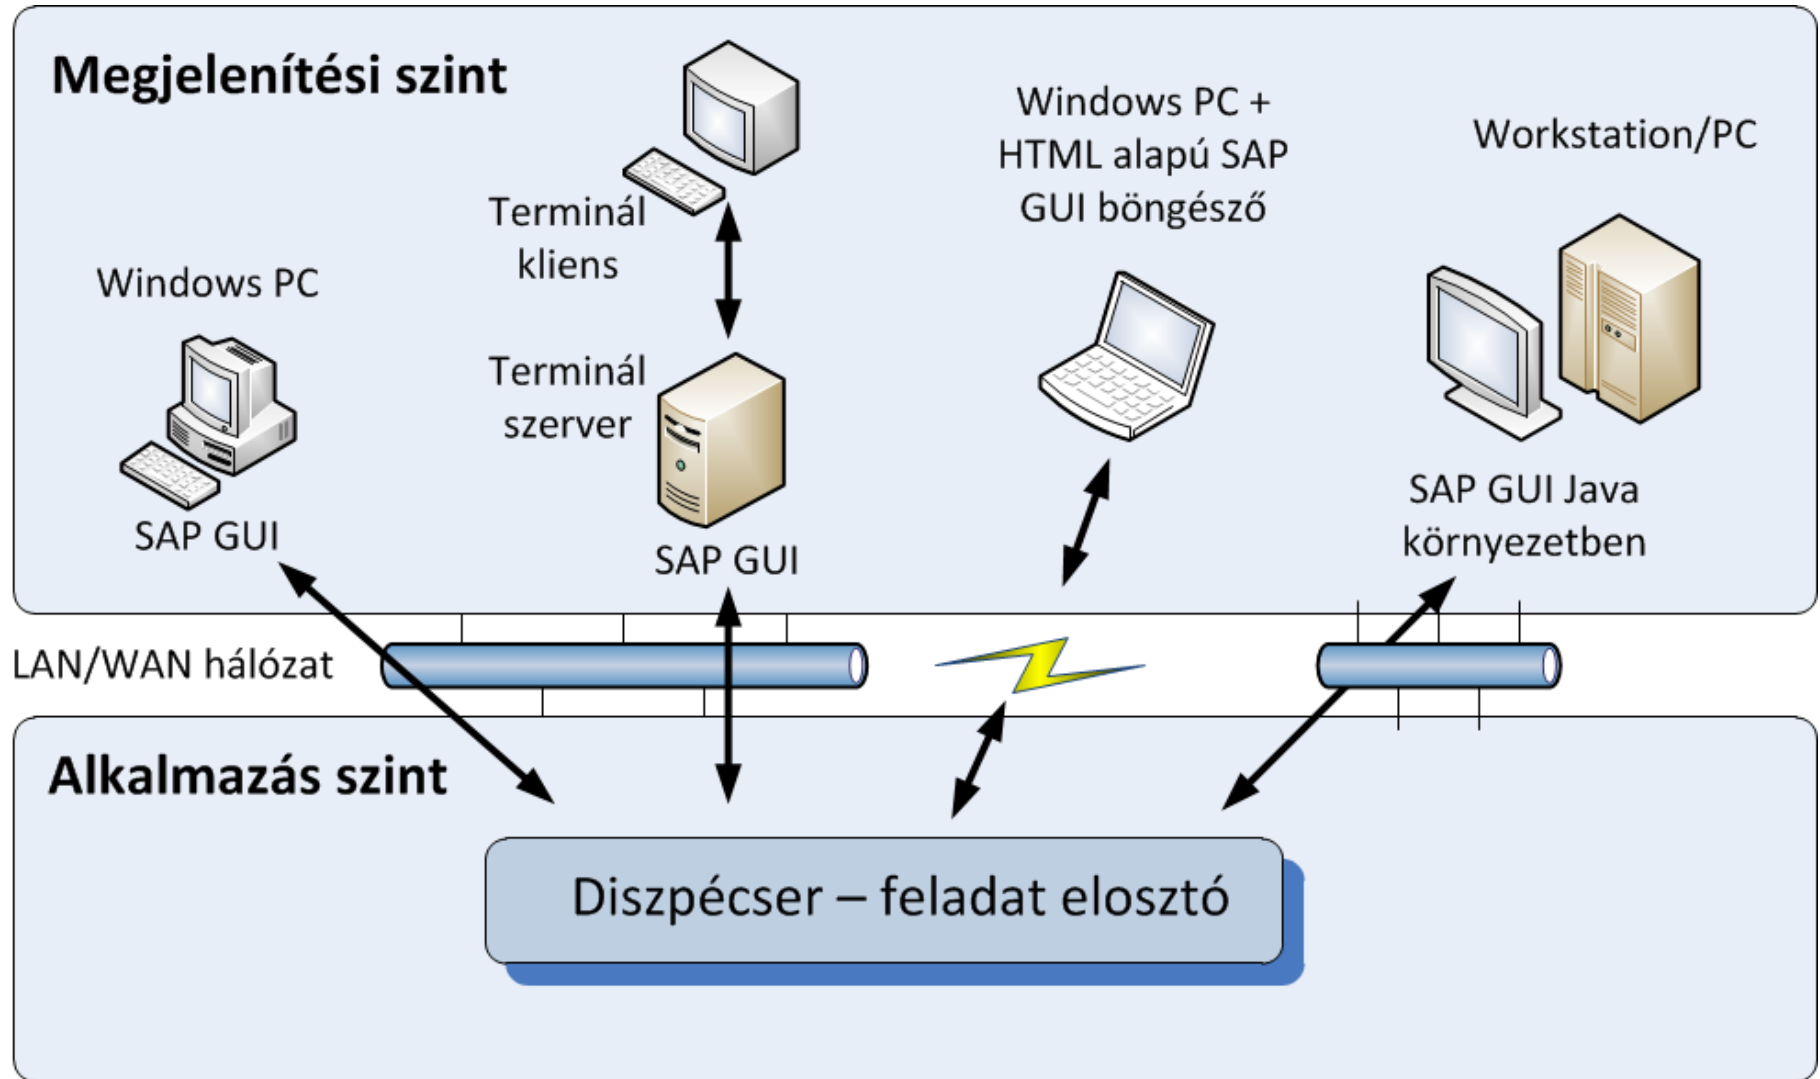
Megjelenítési szint

Terminál kliens

Windows PC + HTML alapú SAP GUI böngésző

Workstation/PC

Windows PC

Terminál szerver

SAP GUI

SAP GUI

SAP GUI Java környezetben

LAN/WAN hálózat

Alkalmazás szint

Diszpécser – feladat elosztó